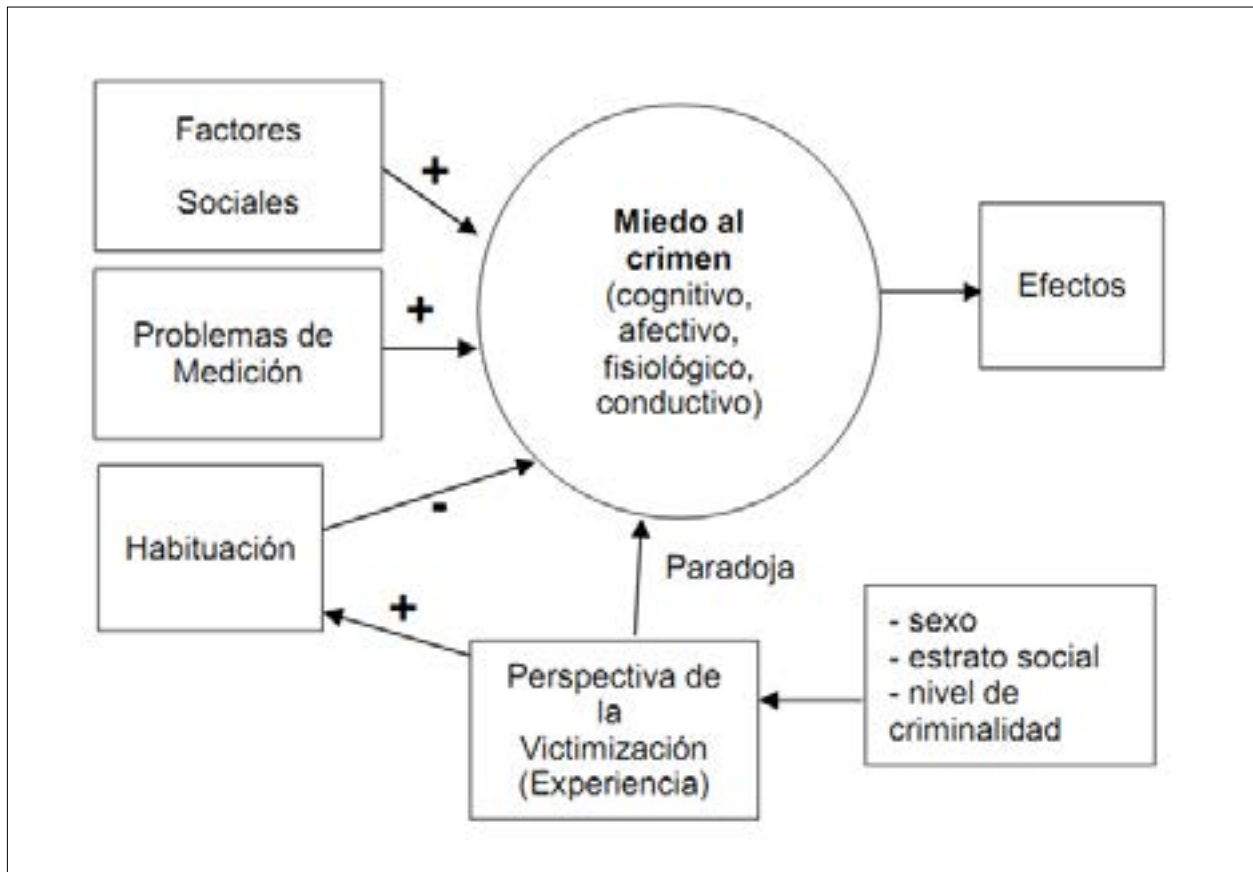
Factores
Sociales

+

Problemas de Medición

+

Miedo al crimen
(cognitivo, afectivo, fisiológico, conductivo)

Efectos

Habituación

-

Paradoja

+

Perspectiva de la Victimización (Experiencia)

- sexo
- estrato social
- nivel de criminalidad